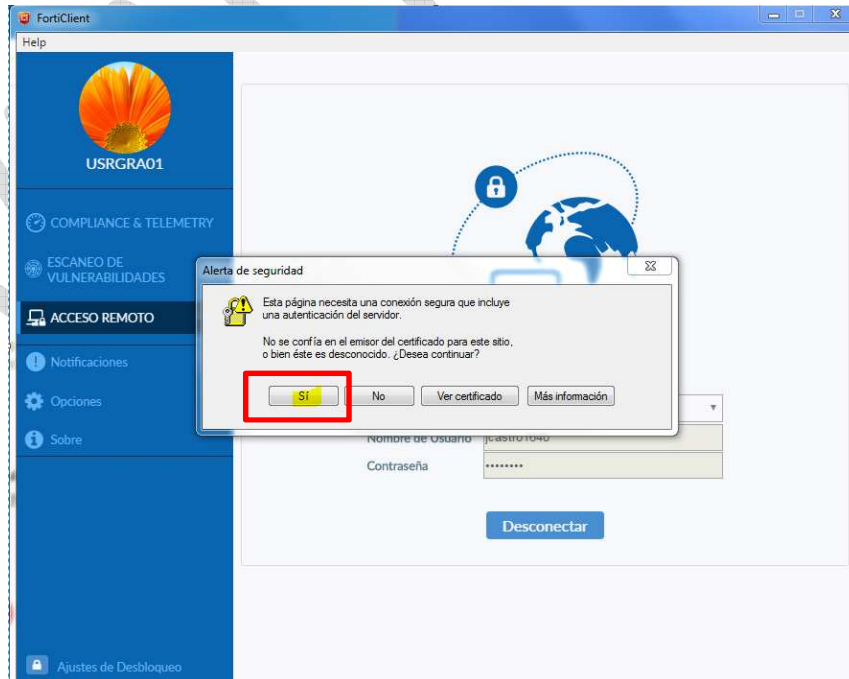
FortiClient

Help

USRGRA01

COMPLIANCE & TELEMETRY

ESCANEO DE VULNERABILIDADES

ACCESO REMOTO

Notificaciones

Opciones

Sobre

Ajustes de Desbloqueo

Alerta de seguridad

Esta página necesita una conexión segura que incluye una autenticación del servidor.

No se confía en el emisor del certificado para este sitio, o bien éste es desconocido. ¿Desea continuar?

Sí

No

Ver certificado

Más información

Nombre de Usuario

jcastro1640

Contraseña

••••••••

Desconectar